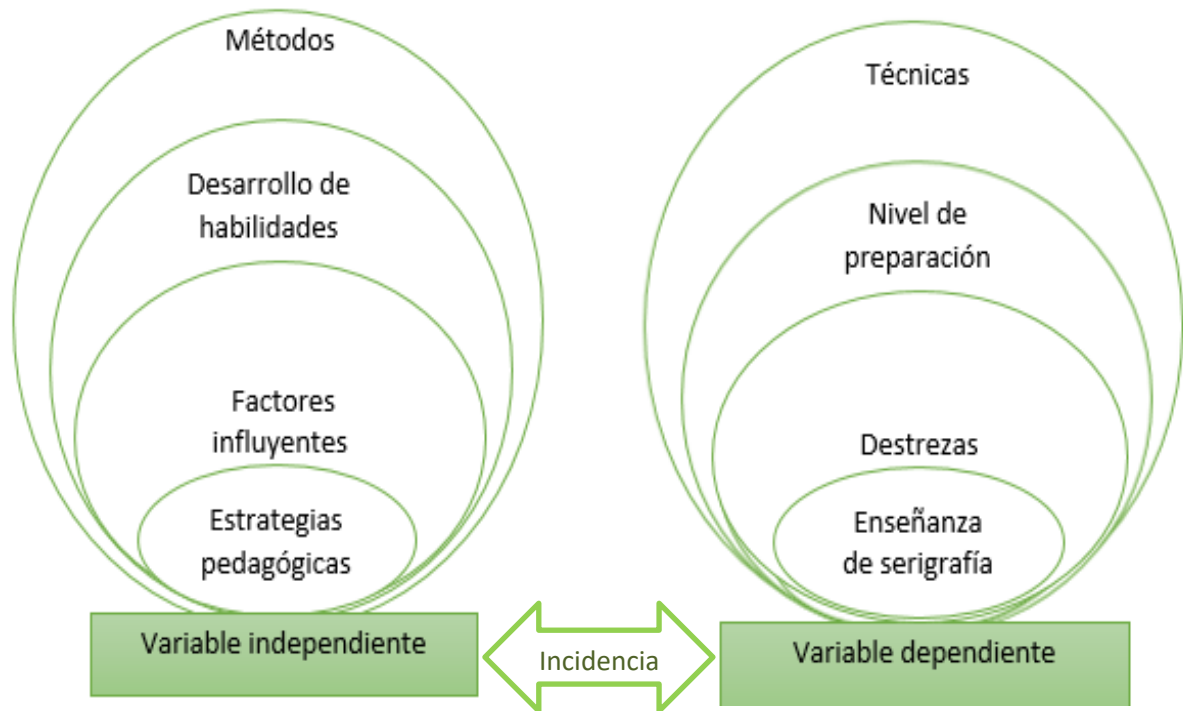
Métodos

Desarrollo de habilidades

Factores influyentes

Estrategias pedagógicas

Variable independiente

Incidencia

Técnicas

Nivel de preparación

Destrezas

Enseñanza de serigrafía

Variable dependiente